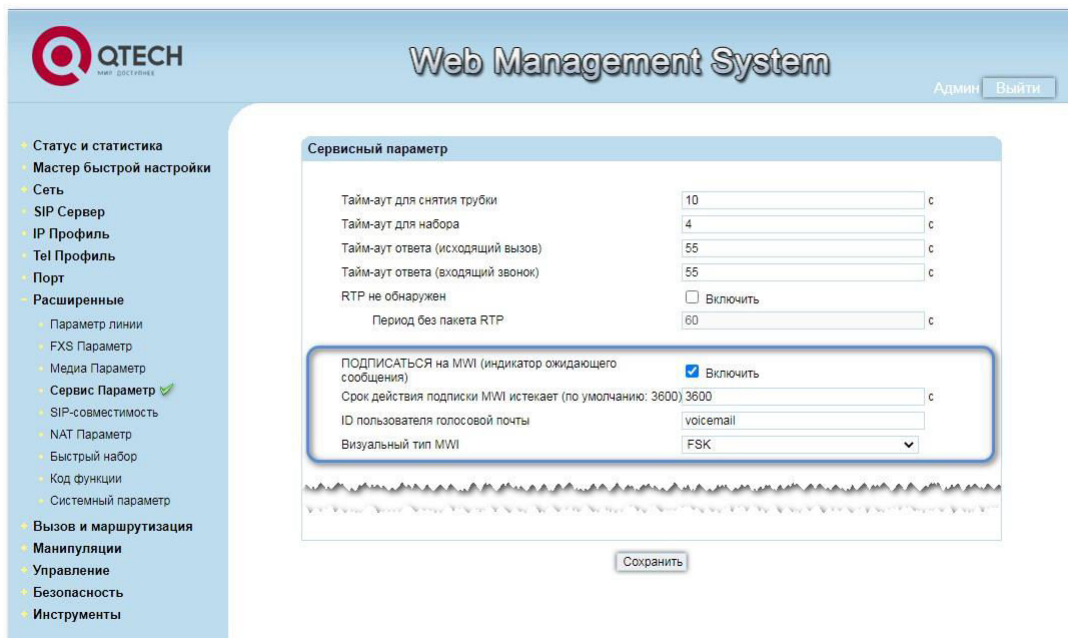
QTECH
МИР ДОСТУПНЕЕ

Web Management System

Админ Выйти

Статус и статистика
Мастер быстрой настройки
Сеть
SIP Сервер
IP Профиль
Tel Профиль
Порт
Расширенные
Параметр линии
FXS Параметр
Медиа Параметр
Сервис Параметр
SIP-совместимость
NAT Параметр
Быстрый набор
Код функции
Системный параметр
Вызов и маршрутизация
Манипуляции
Управление
Безопасность
Инструменты

Сервисный параметр

| | | |
|---|---|---|
| Тайм-аут для снятия трубки | 10 | с |
| Тайм-аут для набора | 4 | с |
| Тайм-аут ответа (исходящий вызов) | 55 | с |
| Тайм-аут ответа (входящий звонок) | 55 | с |
| RTP не обнаружен | Включить | |
| Период без пакета RTP | 60 | с |
| ПОДПИСАТЬСЯ на MWI (индикатор ожидающего сообщения) | Включить | |
| Срок действия подписки MWI истекает (по умолчанию: 3600) | 3600 | с |
| ID пользователя голосовой почты | voicemail | |
| Визуальный тип MWI | FSK | |

Сохранить